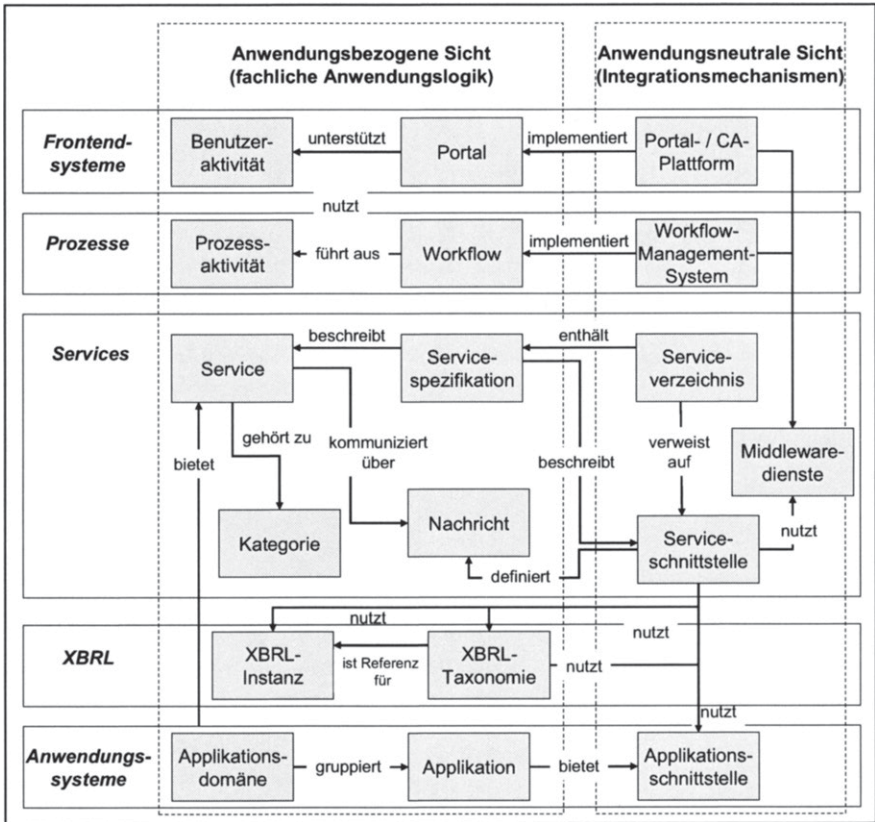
Anwendungsbezogene Sicht (fachliche Anwendungslogik)

Anwendungsneutrale Sicht (Integrationsmechanismen)

Frontendsysteme

Benutzeraktivität

unterstützt

Portal

implementiert

Portal- / CA-Plattform

nutzt

Prozesse

Prozessaktivität

führt aus

Workflow

implementiert

Workflow-Management-System

Services

beschreibt

enthält

Service

Servicespezifikation

Serviceverzeichnis

gehört zu

kommuniziert über

beschreibt

verweist auf

Middlewaredienste

bietet

Nachricht

Kategorie

Serviceschnittstelle

nutzt

definiert

nutzt

nutzt

XBRL

XBRL-Instanz

ist Referenz für

XBRL-Taxonomie

nutzt

nutzt

Anwendungssysteme

Applikationsdomäne

gruppiert

Applikation

bietet

Applikationsschnittstelle